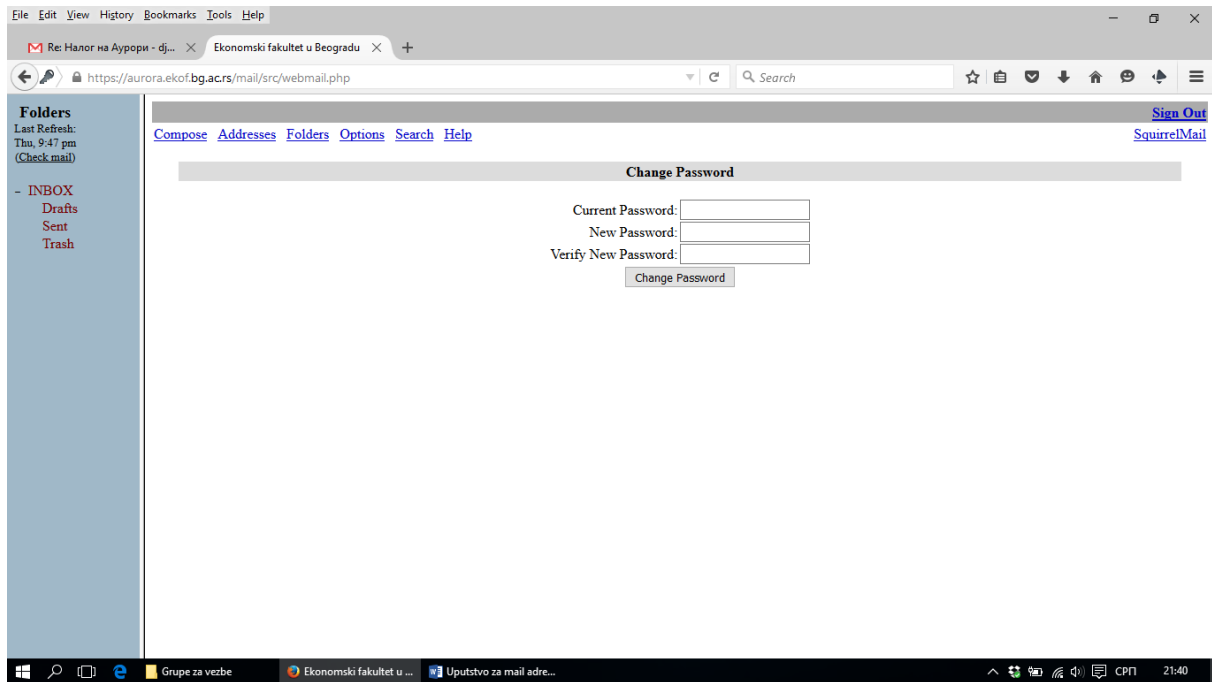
File Edit View History Bookmarks Tools Help

Re: Налог на Аурори - dj... ×
Ekonomski fakultet u Beogradu ×
+

https://aurora.ekof.bg.ac.rs/mail/src/webmail.php

Search

Folders
Last Refresh:
Thu, 9:47 pm
(Check mail)

- INBOX
Drafts
Sent
Trash

Sign Out

Compose Addresses Folders Options Search Help

SquirrelMail

Change Password

Current Password:
New Password:
Verify New Password:
Change Password

Grupe za vezbe
Ekonomski fakultet u ...
Uputstvo za mail adre...
СРП
21:40